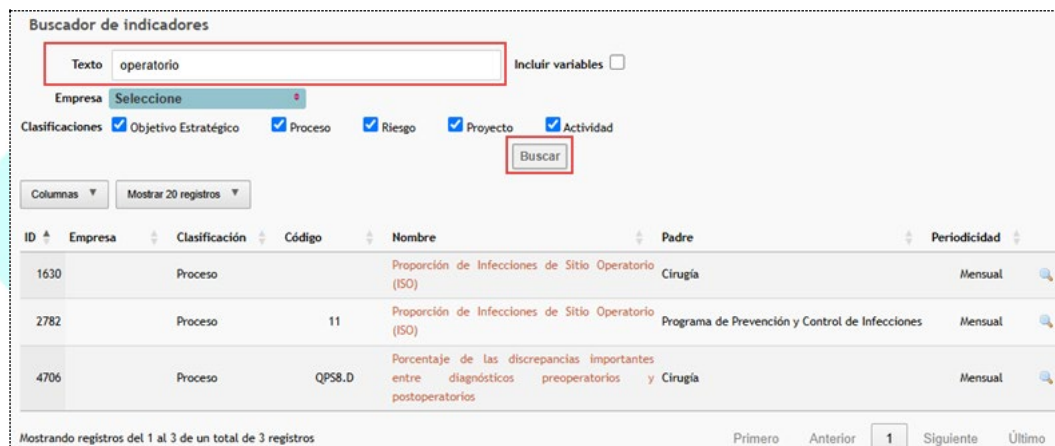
Buscador de indicadores

Texto operatorio

Incluir variables

Empresa Seleccione

Clasificaciones Objetivo Estratégico Proceso Riesgo Proyecto Actividad

Buscar

Columnas ▼ Mostrar 20 registros ▼

| ID | Empresa | Clasificación | Código | Nombre | Padre | Periodicidad | |
|---|---|---|---|---|---|---|---|
| 1630 | | Proceso | | Proporción de Infecciones de Sitio Operatorio (ISO) | Cirugía | Mensual | |
| 2782 | | Proceso | 11 | Proporción de Infecciones de Sitio Operatorio (ISO) | Programa de Prevención y Control de Infecciones | Mensual | |
| 4706 | | Proceso | QPS8.D | Porcentaje de las discrepancias importantes entre diagnósticos preoperatorios y postoperatorios | Cirugía | Mensual | |

Mostrando registros del 1 al 3 de un total de 3 registros

Primero Anterior 1 Siguiente Último